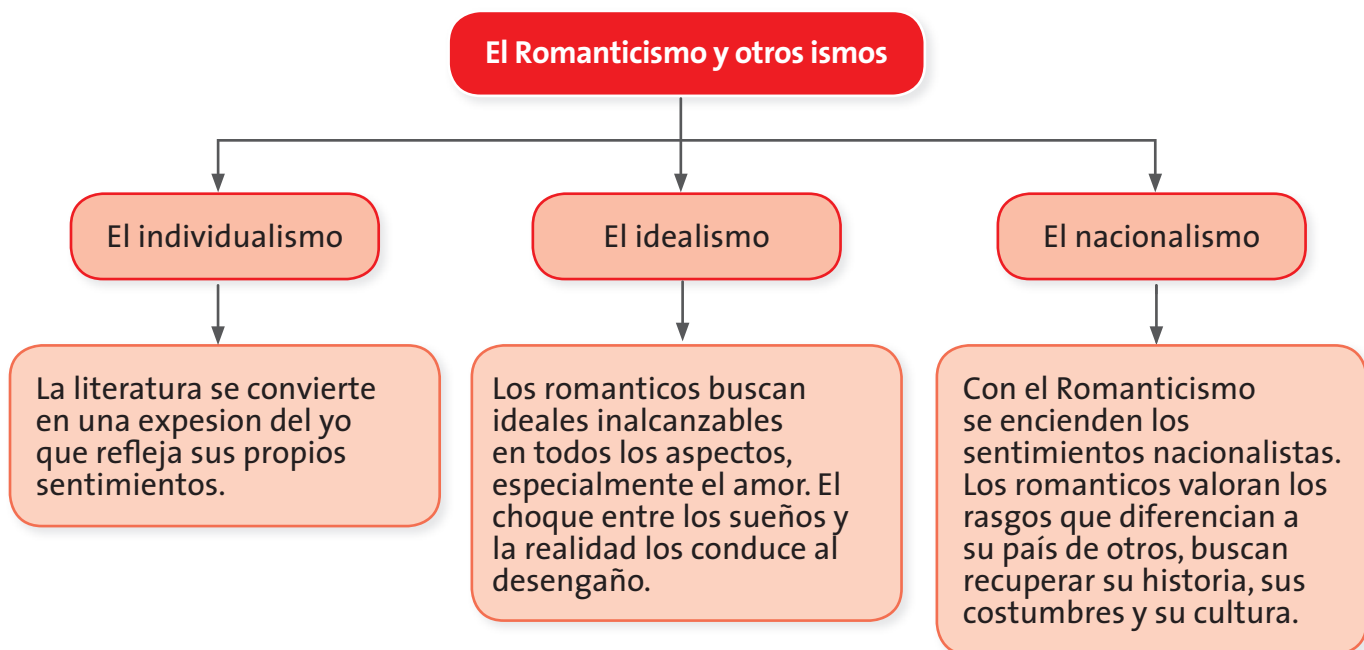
El Romanticismo y otros ismos

El individualismo

La literatura se convierte en una expesion del yo que refleja sus propios sentimientos.

El idealismo

Los romanticos buscan ideales inalcanzables en todos los aspectos, especialmente el amor. El choque entre los sueños y la realidad los conduce al desengaño.

El nacionalismo

Con el Romanticismo se encienden los sentimientos nacionalistas. Los romanticos valoran los rasgos que diferencian a su país de otros, buscan recuperar su historia, sus costumbres y su cultura.